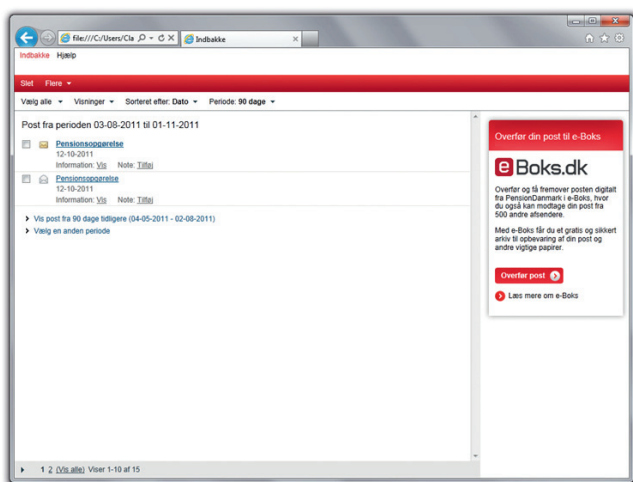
file:///C:/Users/Cla
Indbakke

Indbakke Hjælp

Slet Flere

Vælg alle Visninger Sorteret efter: Dato Periode: 90 dage

Post fra perioden 03-08-2011 til 01-11-2011

Pensionsopgørelse
12-10-2011
Information: Vis Note: Tilføj

Pensionsopgørelse
12-10-2011
Information: Vis Note: Tilføj

Vis post fra 90 dage tidligere (04-05-2011 - 02-08-2011)
Vælg en anden periode

1 2 (Vis alle) Viser 1-10 af 15

Overfør din post til e-Boks

eBoks.dk

Overfør og få fremover posten digitalt fra PensionDanmark i e-Boks, hvor du også kan modtage din post fra 500 andre afsendere.

Med e-Boks får du et gratis og sikkert arkiv til opbevaring af din post og andre vigtige papirer.

Overfør post

Læs mere om e-Boks